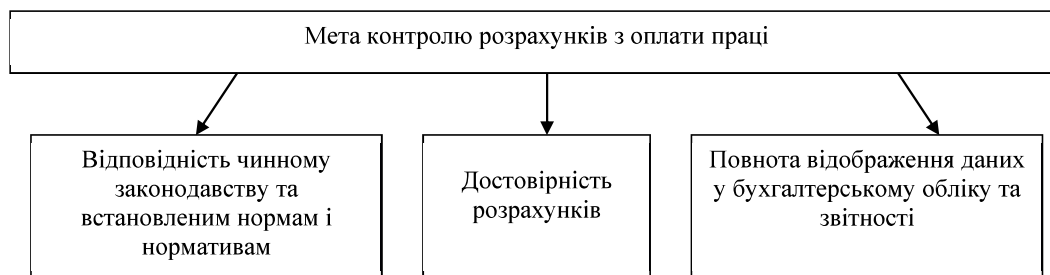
Мета контролю розрахунків з оплати праці

Відповідність чинному законодавству та встановленим нормам і нормативам

Достовірність розрахунків

Повнота відображення даних у бухгалтерському обліку та звітності